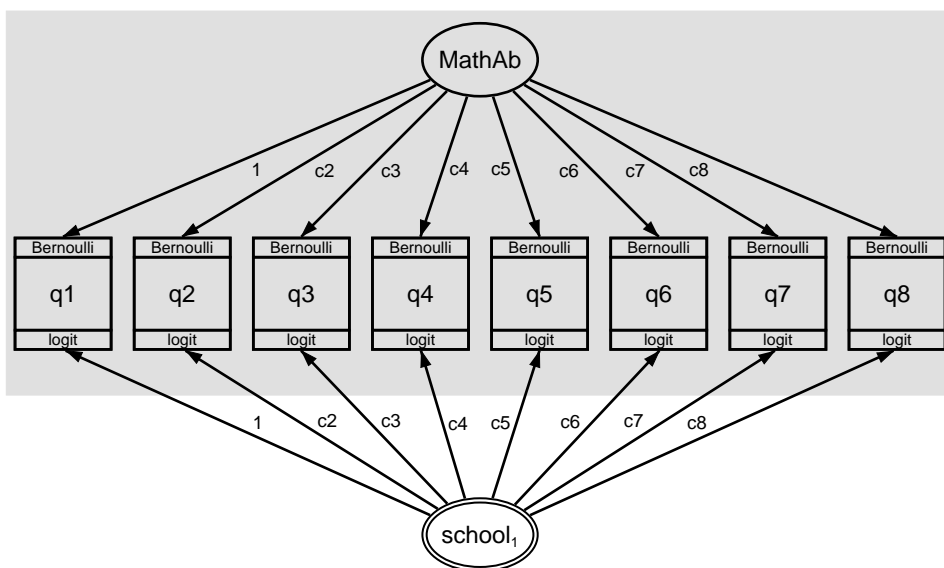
MathAb

1 c2 c3 c4 c5 c6 c7 c8

| Bernoulli | Bernoulli | Bernoulli | Bernoulli | Bernoulli | Bernoulli | Bernoulli | Bernoulli |
|---|---|---|---|---|---|---|---|
| q1 | q2 | q3 | q4 | q5 | q6 | q7 | q8 |
| logit | logit | logit | logit | logit | logit | logit | logit |

1 c2 c3 c4 c5 c6 c7 c8

$\text{school}_1$